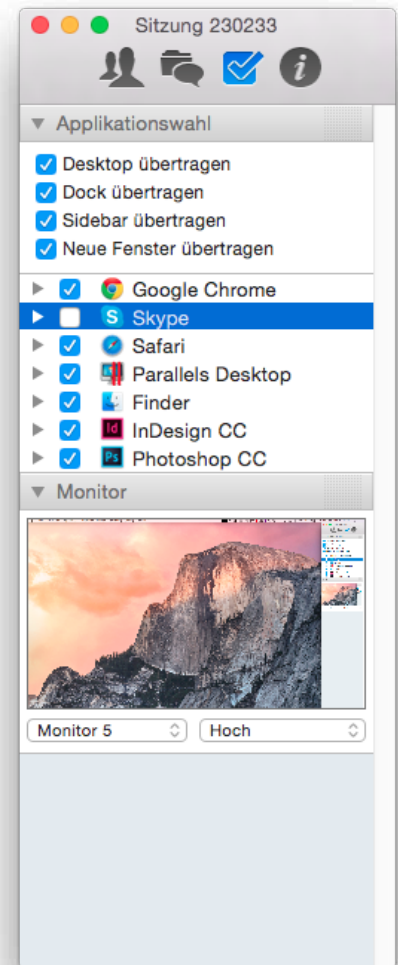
Sitzung 230233

Applikationswahl

Desktop übertragen
Dock übertragen
Sidebar übertragen
Neue Fenster übertragen

Google Chrome
Skype
Safari
Parallels Desktop
Finder
InDesign CC
Photoshop CC

Monitor

Monitor 5
Hoch